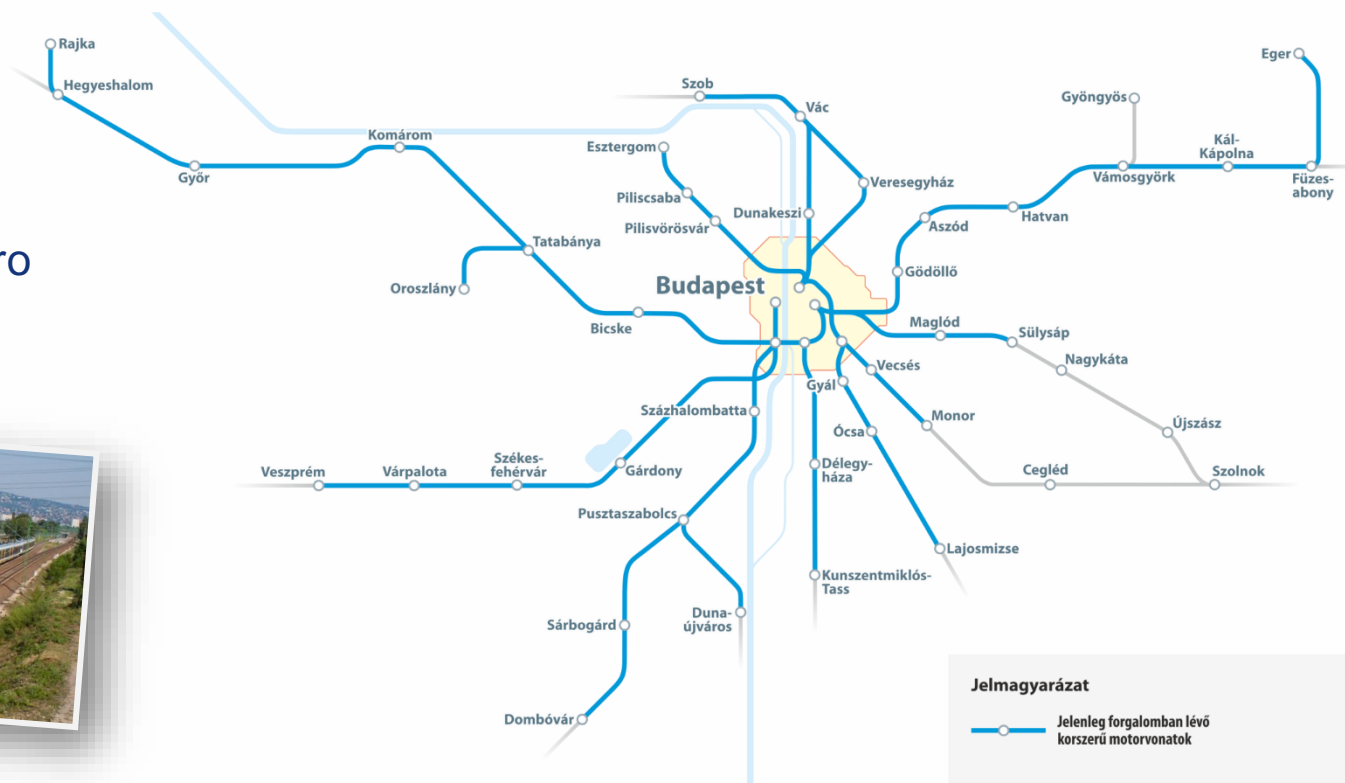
ro

Rajka
Hegyeshalom
Győr
Komárom
Tatabánya
Oroszlány
Bicske
Szob
Vác
Esztergom
Piliscsaba
Pilisvörösvár
Dunakeszi
Veresegyház
Budapest
Gödöllő
Aszód
Hatvan
Gyöngyös
Vámosgyörk
Kál-Kápolna
Eger
Füzes-abony
Maglód
Sülysáp
Nagykáta
Újszász
Szolnok
Vecsés
Monor
Cegléd
Gyál
Ócsa
Délegy-háza
Lajosmizse
Kunszentmiklós-Tass
Százhalombatta
Veszprém
Várpalota
Székes-fehérvár
Gárdony
Pusztaszabolcs
Sárbogárd
Duna-újváros
Dombóvár

Jelmagyarázat
Jelenleg forgalomban lévő korszerű motorvonatok